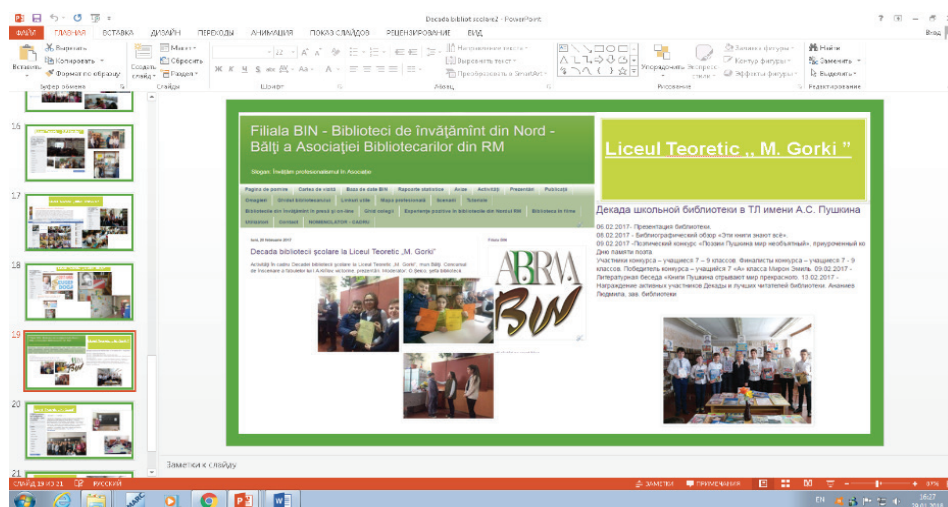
Decada bibliot scolare2 - PowerPoint

ФАЙЛ ГЛАВНАЯ ВСТАВКА ДИЗАЙН ПЕРЕХОДЫ АНИМАЦИЯ ПОКАЗ СЛАЙДОВ РЕЦЕНЗИРОВАНИЕ ВИД

Вход

Вырезать
Копировать
Формат по образцу
Вставить
Буфер обмена
Создать слайд
Макет
Сбросить
Раздел
Слайды
Шрифт
Абзац
Направление текста
Выровнять текст
Преобразовать в SmartArt
Упорядочить
Экспресс-стили
Заливка фигуры
Контур фигуры
Эффекты фигуры
Рисование
Найти
Заменить
Выделить
Редактирование

16
17
18
19
20
21

Filiala BIN - Biblioteci de învățămînt din Nord - Bălți a Asociației Bibliotecarilor din RM

Slogan: Învățăm profesionalismul în Asociație

Pagina de pornire | Cartea de vizită | Baza de date BIN | Rapoarte statistice | Acte | Activități | Prezentări | Publicații | Imagini | Ghidul bibliotecarului | Lindani utile | Hopa profesionala | Scenarii | Tutoriale | Biblioteca din învățămînt în presă și on-line | Ghid colegi | Experiențe pozitive în bibliotecile din nordul RM | Biblioteca în timp | Utilizatori | Contact | NOMENCLATOR - CADRU

Decada bibliotecii școlare la Liceul Teoretic „M. Gorki"

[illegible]

Liceul Teoretic „ M. Gorki "

Декада школьной библиотеки в ТЛ имени А.С. Пушкина

06.02.2017- Презентация библиотеки.
08.02.2017 - Библиографический обзор «Эти книги знают всё».
09.02.2017 - «Поэтический конкурс «Поэзии Пушкина мир необъятный», приуроченный ко Дню памяти поэта.
Участники конкурса – учащиеся 7 – 9 классов. Финалисты конкурса – учащиеся 7 - 9 классов. Победитель конкурса – учащийся 7 «А» класса Мирон Эмиль. 09.02.2017 - Литературная беседа «Книги Пушкина открывают мир прекрасного». 13.02.2017 - Награждение активных участников Декады и лучших читателей библиотеки. Ананиев Людмила, зав. библиотеки

Заметки к слайду

СЛАЙД 19 ИЗ 21 РУССКИЙ
ЗАМЕТКИ ПРИМЕЧАНИЯ
EN